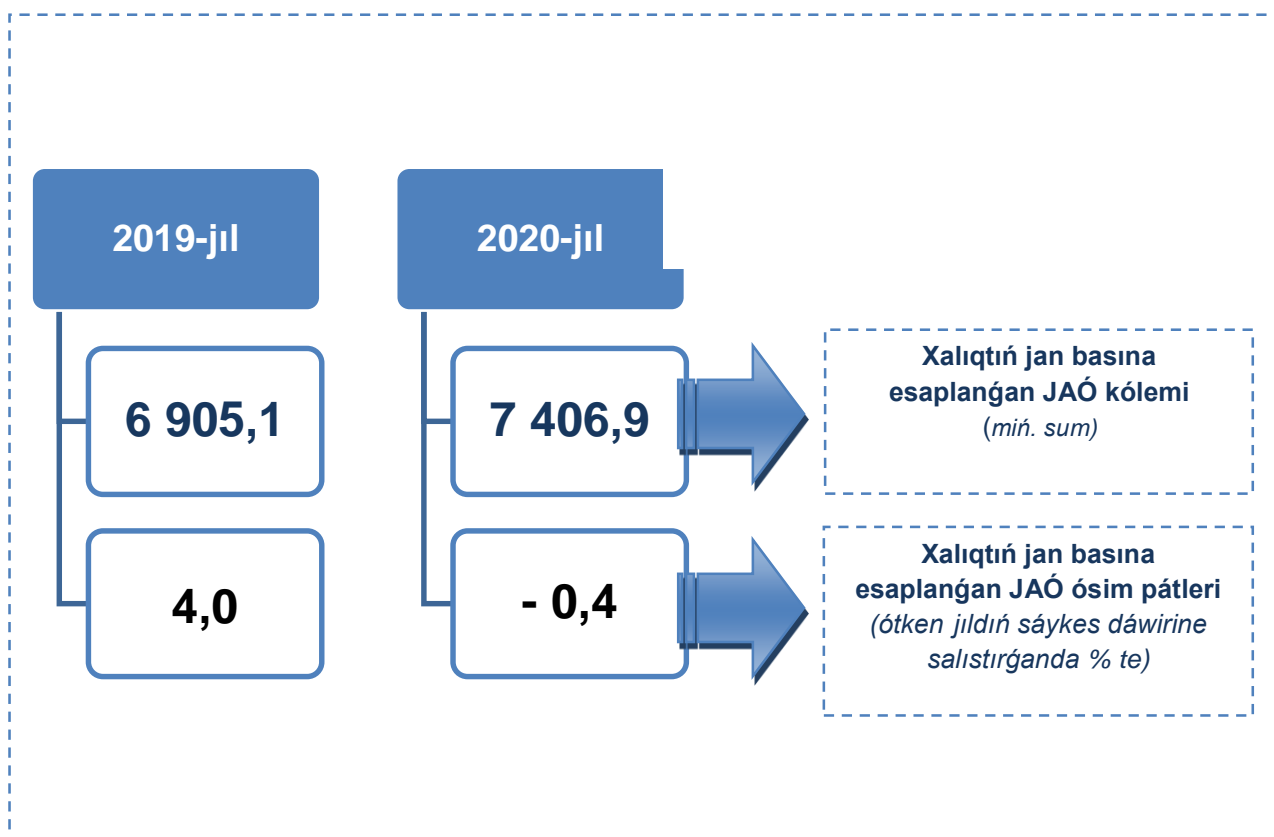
2019-jıl

6 905,1

4,0

2020-jıl

7 406,9

- 0,4

Xalıqtıń jan basına esaplanǵan JAÓ kólemi (mıń. sum)

Xalıqtıń jan basına esaplanǵan JAÓ ósim pátleri (ótken jıldıń sáykes dáwirine salıstırǵanda % te)